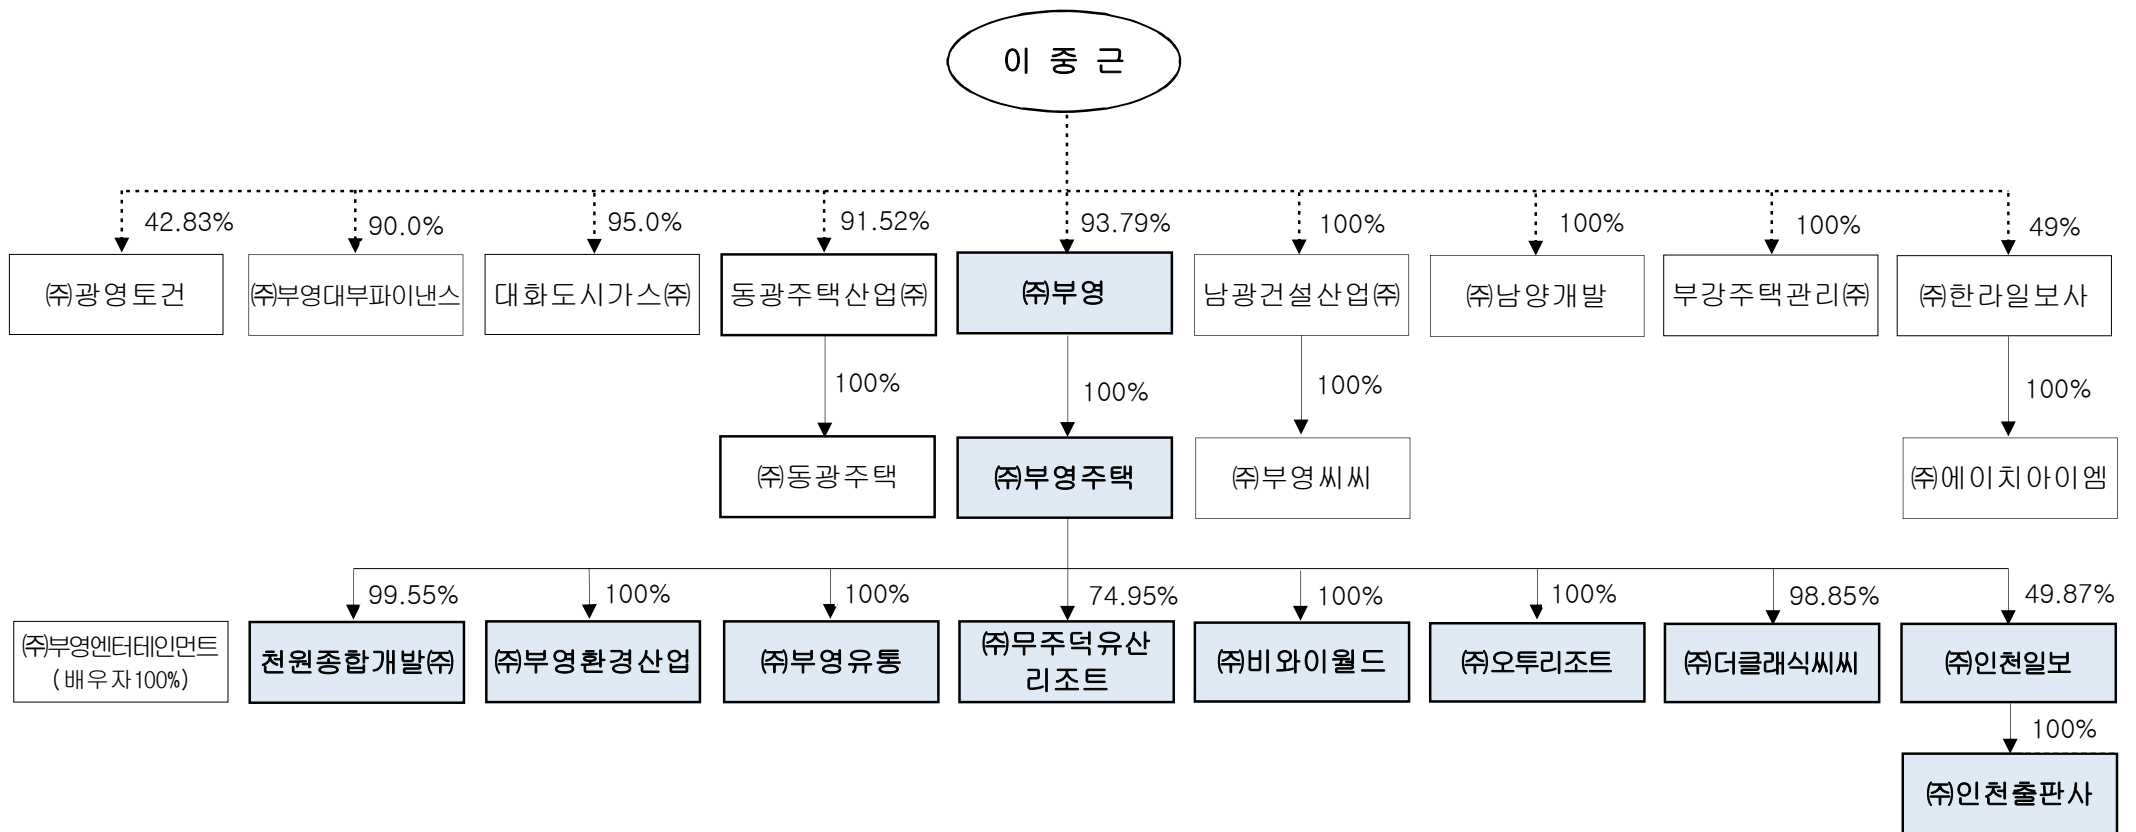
이 중 근

42.83%
㈜광영토건

90.0%
㈜부영대부파이낸스

95.0%
대화도시가스㈜

91.52%
동광주택산업㈜

100%
㈜동광주택

93.79%
㈜부영

100%
㈜부영주택

100%
남광건설산업㈜

100%
㈜부영씨씨

100%
㈜남양개발

100%
부강주택관리㈜

49%
㈜한라일보사

100%
㈜에이치아이엠

㈜부영엔터테인먼트
(배우자100%)

99.55%
천원종합개발㈜

100%
㈜부영환경산업

100%
㈜부영유통

74.95%
㈜무주덕유산리조트

100%
㈜비와이월드

100%
㈜오투리조트

98.85%
㈜더클래식씨씨

49.87%
㈜인천일보

100%
㈜인천출판사